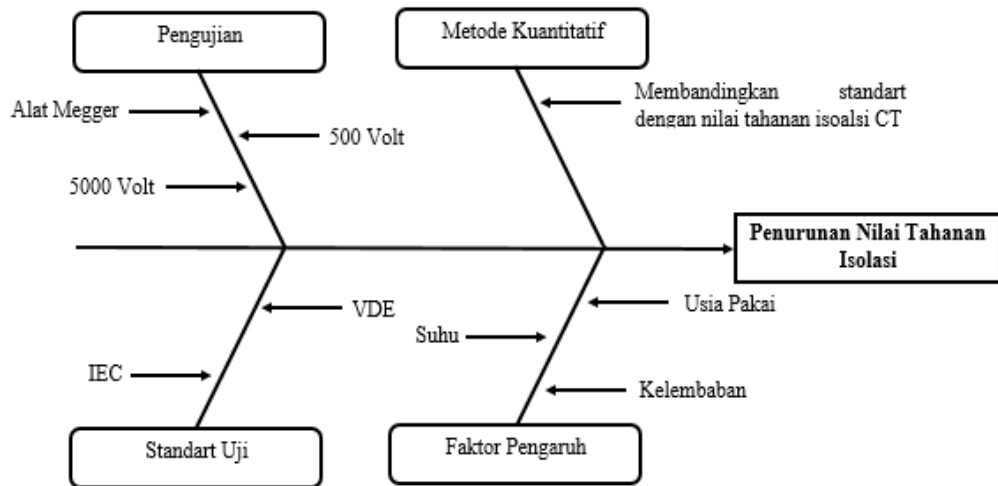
Pengujian

Metode Kuantitatif

Alat Megger

500 Volt

5000 Volt

Membandingkan standart dengan nilai tahanan isoalsi CT

Penurunan Nilai Tahanan Isolasi

VDE

Usia Pakai

Suhu

IEC

Kelembaban

Standart Uji

Faktor Pengaruh